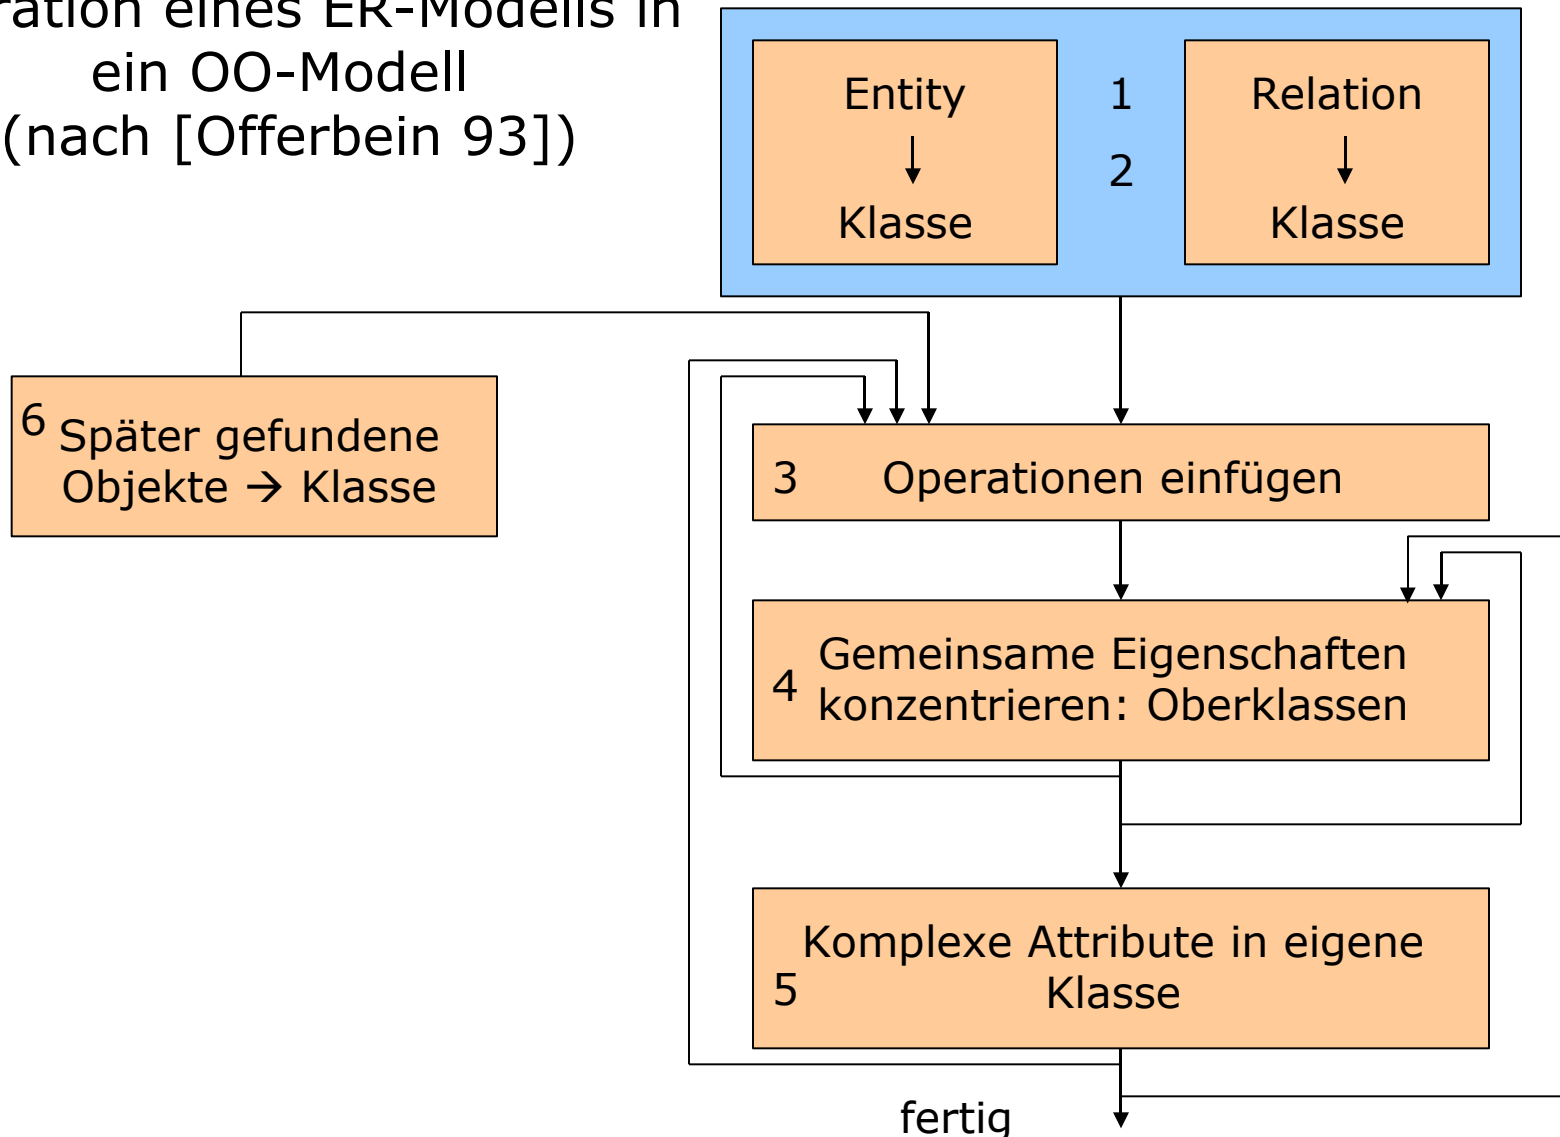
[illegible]ration eines ER-Modells in ein OO-Modell (nach [Offerbein 93])

Entity
Klasse

1
2

Relation
Klasse

6 Später gefundene Objekte → Klasse

3 Operationen einfügen

4 Gemeinsame Eigenschaften konzentrieren: Oberklassen

5 Komplexe Attribute in eigene Klasse

fertig